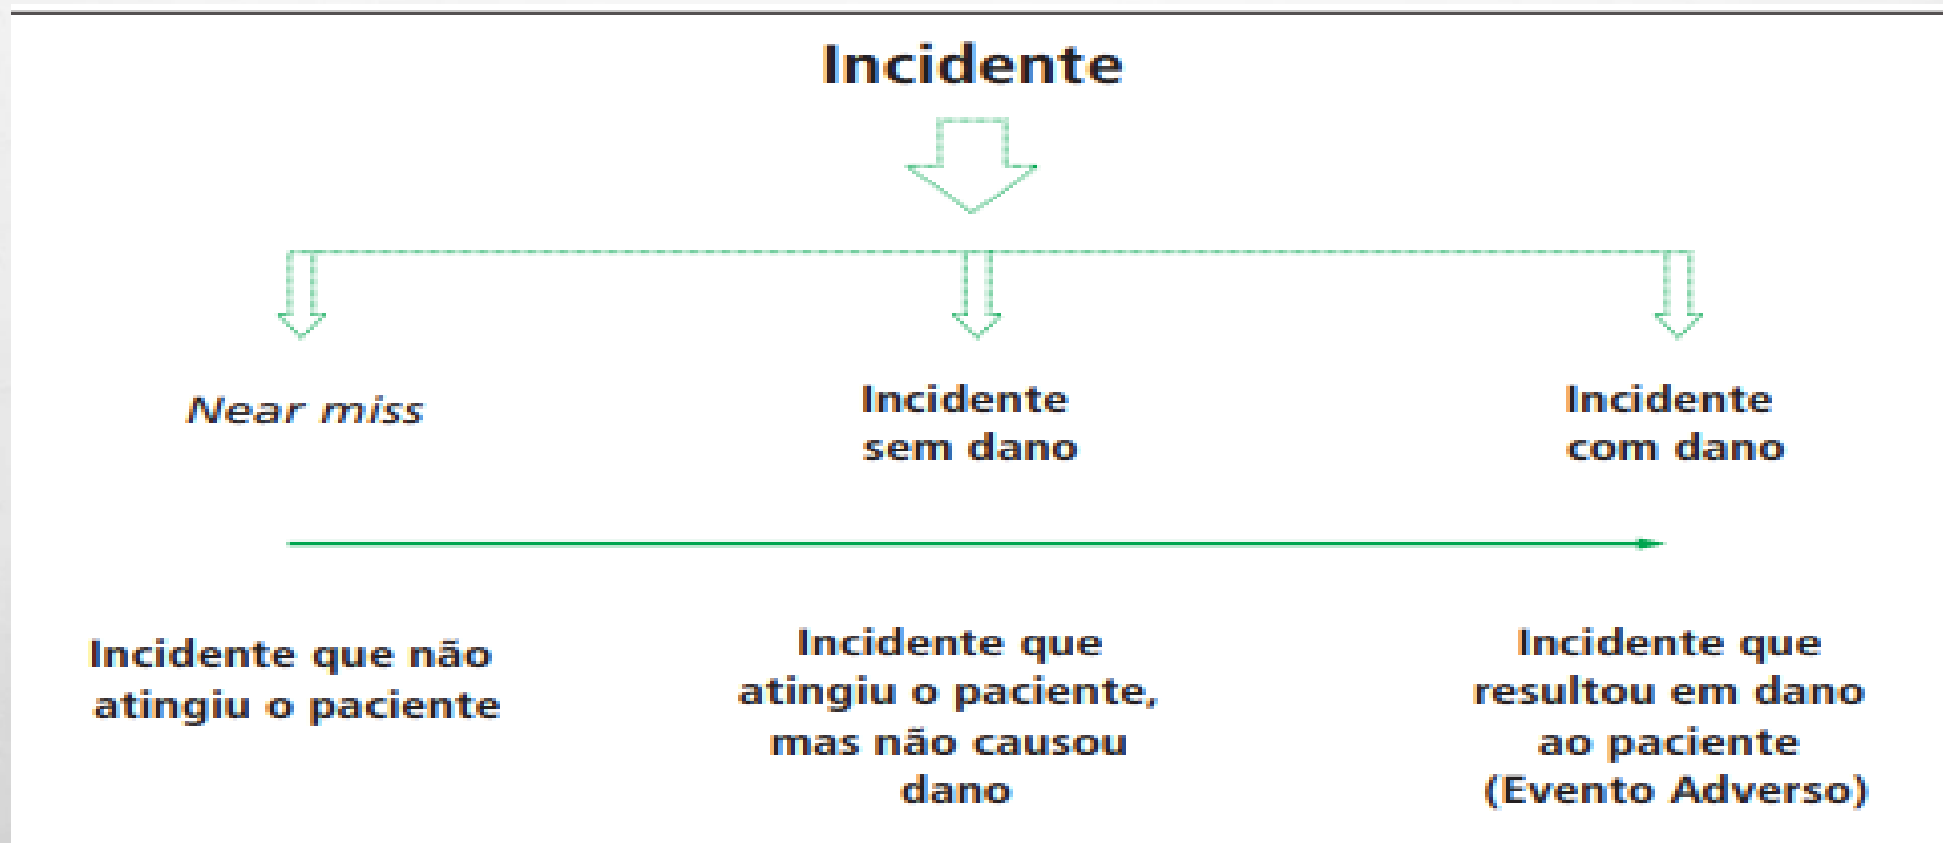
Incidente

Near miss

Incidente sem dano

Incidente com dano

Incidente que não atingiu o paciente

Incidente que atingiu o paciente, mas não causou dano

Incidente que resultou em dano ao paciente (Evento Adverso)